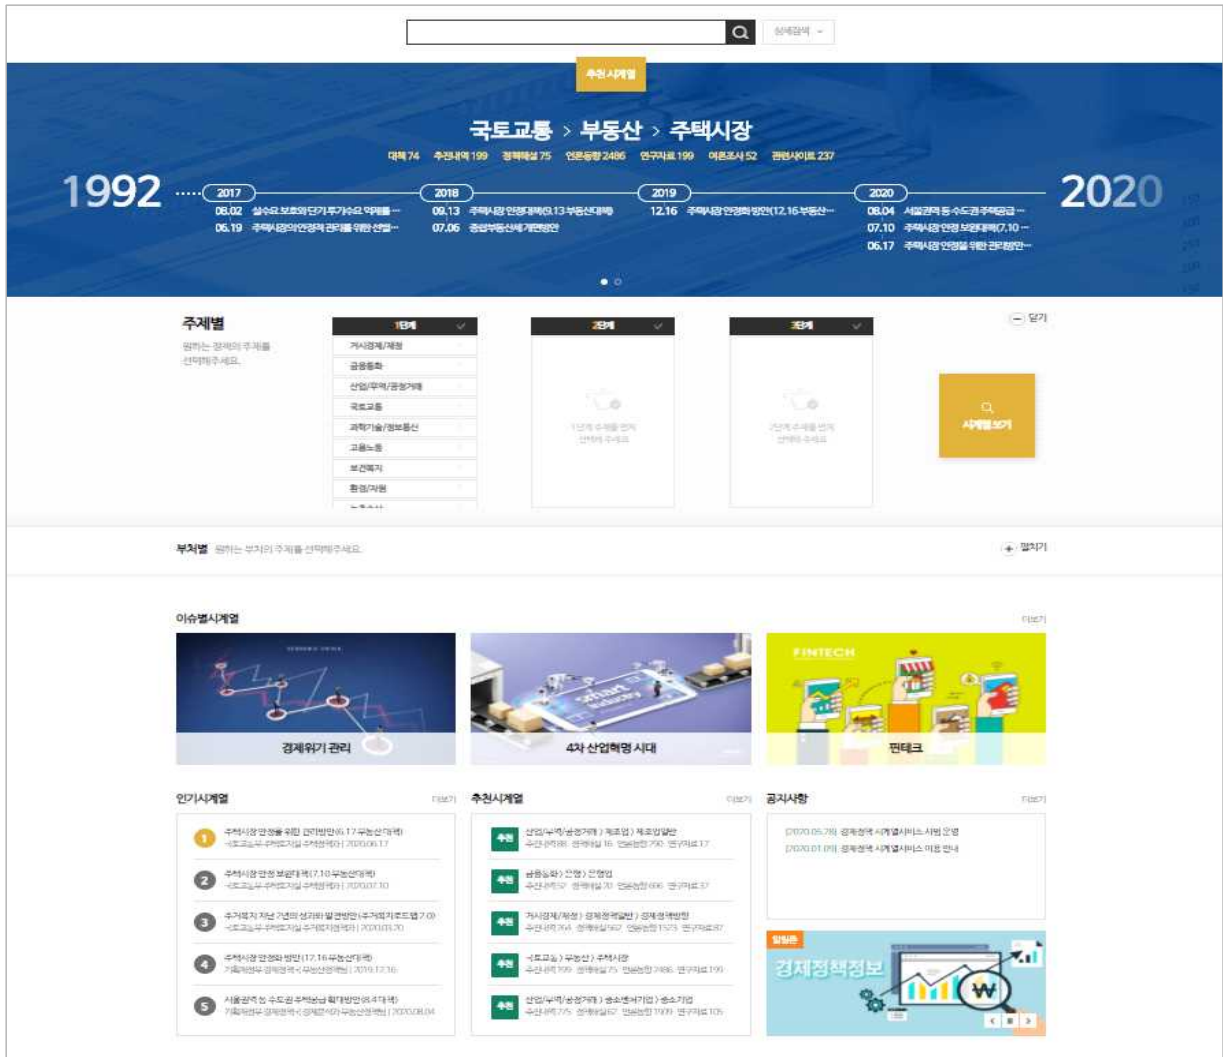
상세검색

추천 시계열

국토교통 > 부동산 > 주택시장

대책 74 추진내역 199 정책해설 75 언론동향 2486 연구자료 199 여론조사 52 관련사이트 237

1992 2017 08.02 실수요 보호와 단기 투기수요 억제를 ... 06.19 주택시장의 안정적 관리를 위한 선별... 2018 09.13 주택시장 안정대책(9.13 부동산대책) 07.06 종합부동산세 개편방안 2019 12.16 주택시장 안정화 방안(12.16 부동산... 2020 08.04 서울권역 등 수도권 주택공급... 07.10 주택시장 안정 보완대책(7.10... 06.17 주택시장 안정을 위한 관리방안... 2020

주제별
원하는 정책의 주제를 선택해주세요.

1단계
거시경제/재정
금융통화
산업/무역/공정거래
국토교통
과학기술/정보통신
고용노동
보건복지
환경/자원

2단계
1단계 주제를 먼저 선택해주세요.

3단계
2단계 주제를 먼저 선택해주세요.

닫기

시계열 보기

부처별 원하는 부처의 주제를 선택해주세요.

펼치기

이슈별 시계열
더보기

경제위기 관리
4차 산업혁명 시대
FINTECH
핀테크

인기시계열
더보기
1 주택시장 안정을 위한 관리방안(6.17 부동산대책) 국토교통부 주택정책과 | 2020.06.17
2 주택시장 안정 보완대책(7.10 부동산대책) 국토교통부 주택정책과 | 2020.07.10
3 주거복지 지난 2년의 성과와 발전방안(주거복지로드맵 2.0) 국토교통부 주거복지정책과 | 2020.03.20
4 주택시장 안정화 방안(12.16 부동산대책) 기획재정부 경제정책국 부동산정책팀 | 2019.12.16
5 서울권역 등 수도권 주택공급 확대방안(8.4 대책) 기획재정부 경제정책국 부동산정책팀 | 2020.08.04

추천시계열
더보기
추천 산업(무역/공정거래) 제조업일반 추진내역 88 정책해설 16 언론동향 790 연구자료 17
추천 금융통화 > 은행업 추진내역 57 정책해설 70 언론동향 696 연구자료 37
추천 거시경제(재정) 경제정책일반 > 경제정책방향 추진내역 264 정책해설 567 언론동향 1573 연구자료 87
추천 국토교통 > 부동산 > 주택시장 추진내역 199 정책해설 75 언론동향 2486 연구자료 199
추천 산업(무역/공정거래) > 중소(벤처기업) > 중소기업 추진내역 775 정책해설 67 언론동향 1909 연구자료 105

공지사항
더보기
[2020.05.28] 경제정책 시계열서비스 시범 운영
[2020.01.09] 경제정책 시계열서비스 이용 안내

알림판
경제정책정보